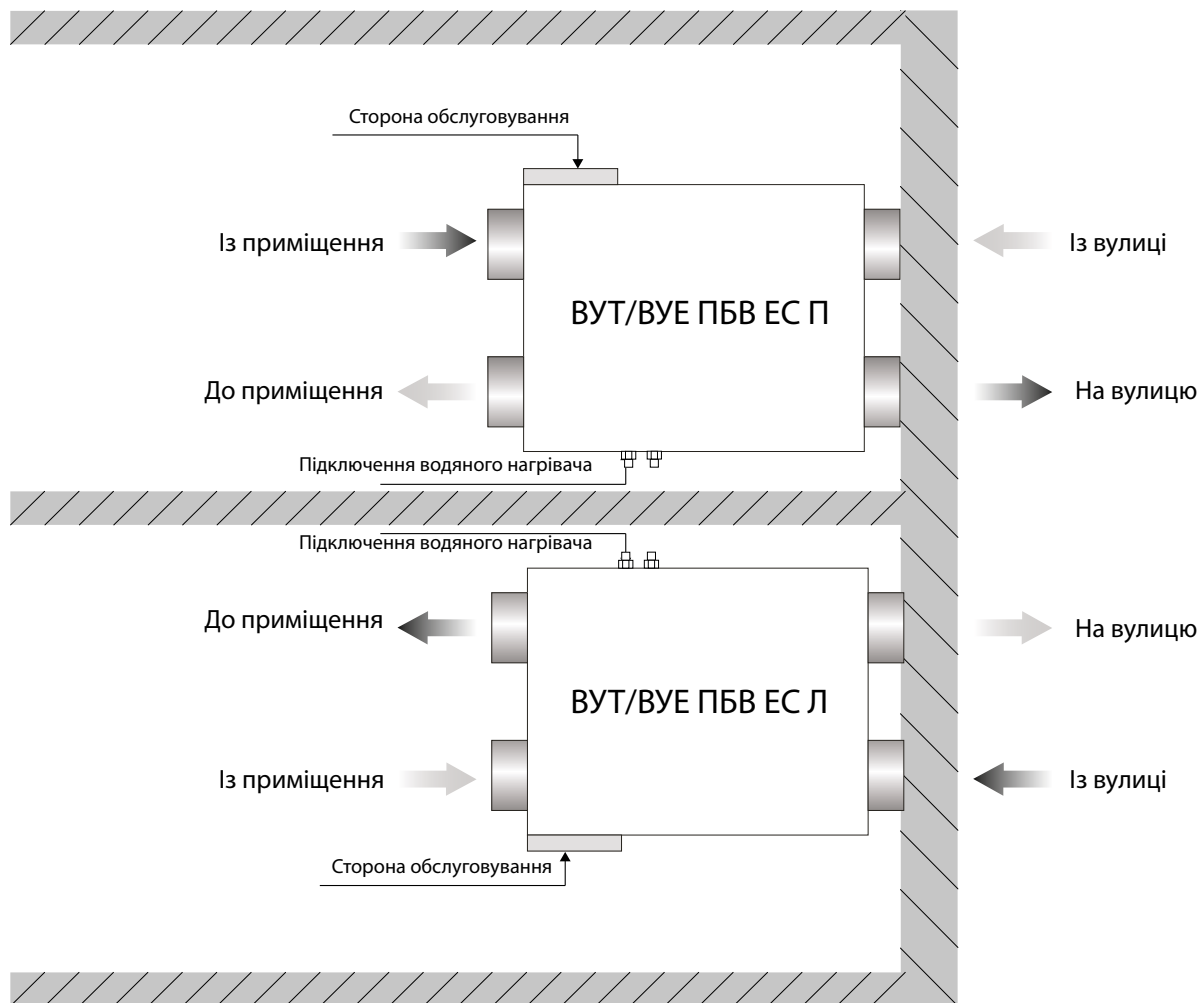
Сторона обслуговування

Із приміщення

Із вулиці

ВУТ/ВУЕ ПБВ ЕС П

До приміщення

На вулицю

Підключення водяного нагрівача

Підключення водяного нагрівача

До приміщення

На вулицю

ВУТ/ВУЕ ПБВ ЕС Л

Із приміщення

Із вулиці

Сторона обслуговування